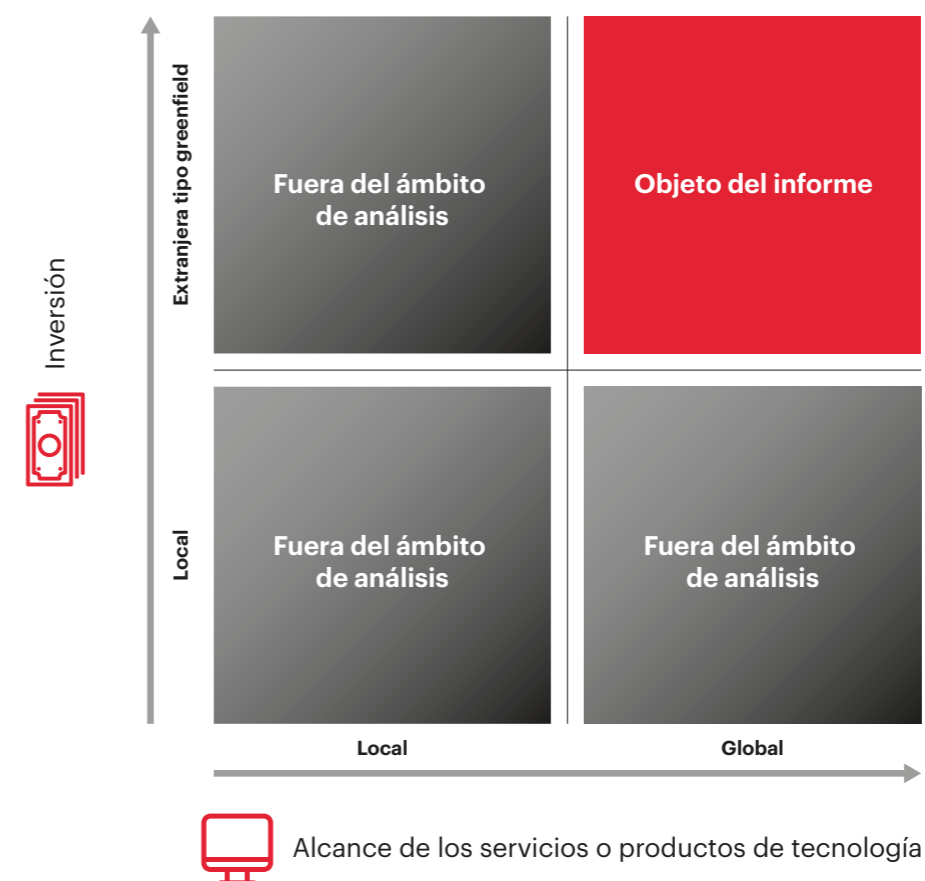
Inversión

Extranjera tipo greenfield

Fuera del ámbito de análisis

Objeto del informe

Local

Fuera del ámbito de análisis

Fuera del ámbito de análisis

Local

Global

Alcance de los servicios o productos de tecnología